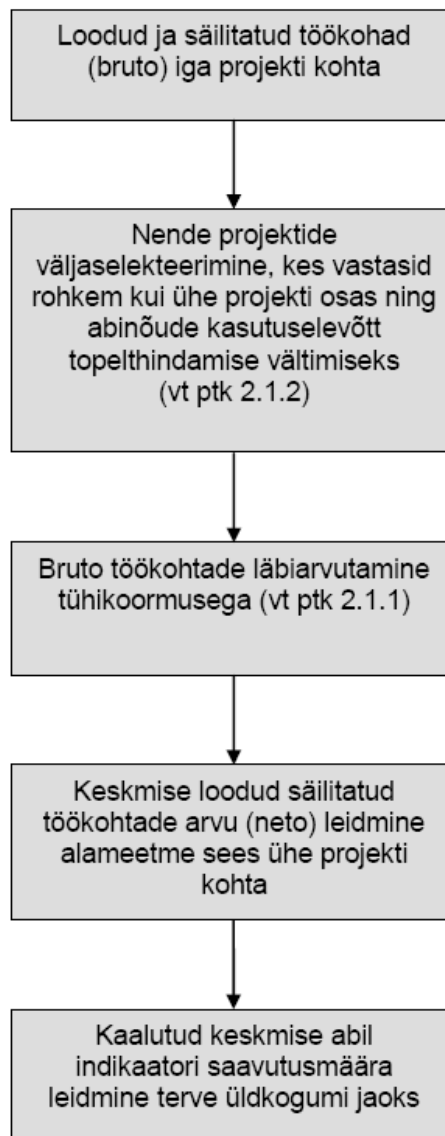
Loodud ja säilitatud töökohad (bruto) iga projekti kohta

Nende projektide väljaselekteerimine, kes vastasid rohkem kui ühe projekti osas ning abinõude kasutuselevõtt topelthindamise vältimiseks (vt ptk 2.1.2)

Bruto töökohtade läbiarvutamine tühikoormusega (vt ptk 2.1.1)

Keskmise loodud säilitatud töökohtade arvu (neto) leidmine alameetme sees ühe projekti kohta

Kaalutud keskmise abil indikaatori saavutusmäära leidmine terve üldkogumi jaoks